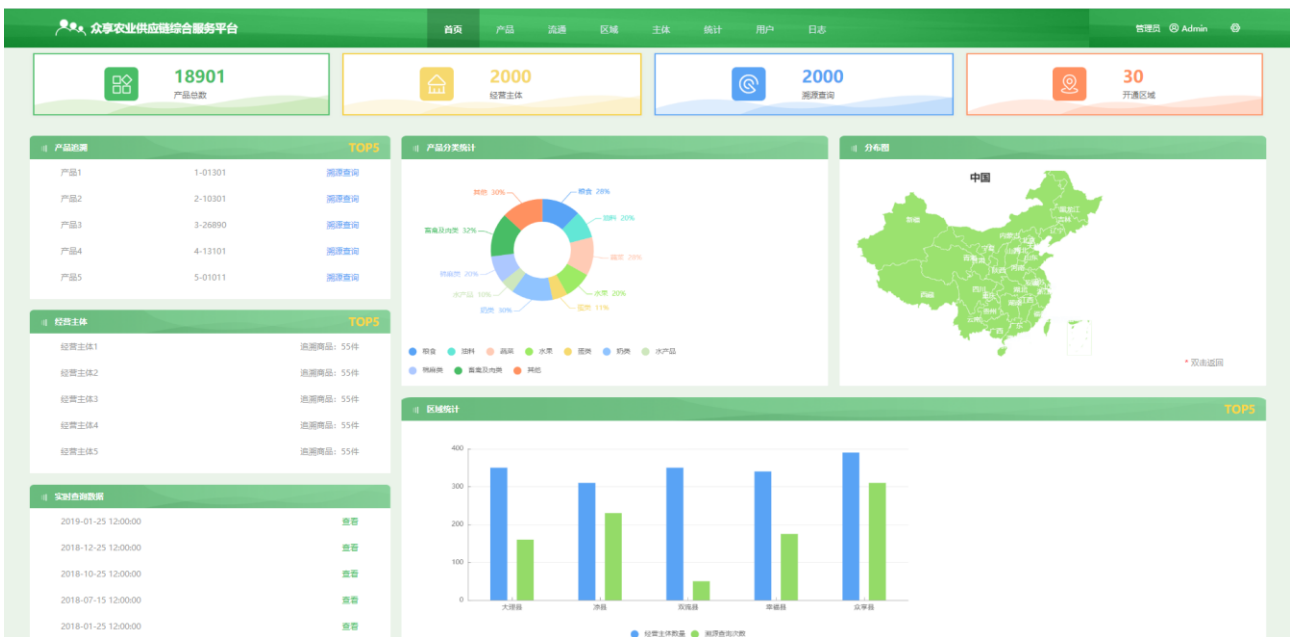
众享农业供应链综合服务平台

首页 产品 流通 区域 主体 统计 用户 日志

管理员 Admin

18901
产品总数

2000
经营主体

2000
溯源查询

30
开通区域

产品追溯 TOP5

| 产品1 | 1-01301 | 溯源查询 |
|---|---|---|
| 产品2 | 2-10301 | 溯源查询 |
| 产品3 | 3-26890 | 溯源查询 |
| 产品4 | 4-13101 | 溯源查询 |
| 产品5 | 5-01011 | 溯源查询 |

经营主体 TOP5

| 经营主体1 | 追溯商品：55件 |
|---|---|
| 经营主体2 | 追溯商品：55件 |
| 经营主体3 | 追溯商品：55件 |
| 经营主体4 | 追溯商品：55件 |
| 经营主体5 | 追溯商品：55件 |

实时查询数据

| 2019-01-25 12:00:00 | 查看 |
|---|---|
| 2018-12-25 12:00:00 | 查看 |
| 2018-10-25 12:00:00 | 查看 |
| 2018-07-15 12:00:00 | 查看 |
| 2018-01-25 12:00:00 | 查看 |

产品分类统计

其他 30% 粮食 28% 油料 20% 蔬菜 28% 水果 20% 菌类 11% 奶类 30% 水产品 10% 鸭肉类 20% 畜禽及肉类 32%

粮食 油料 蔬菜 水果 菌类 奶类 水产品 鸭肉类 畜禽及肉类 其他

分布图

中国

新疆 西藏 青海 甘肃 内蒙古 黑龙江 吉林 辽宁 北京 河北 山西 陕西 宁夏 山东 河南 江苏 安徽 湖北 四川 重庆 湖南 江西 浙江 贵州 云南 广西 广东 福建

* 双击返回

区域统计 TOP5

400
300
200
100
0

大理县 凉县 东瑞县 幸福县 众享县

经营主体数量 溯源查询次数